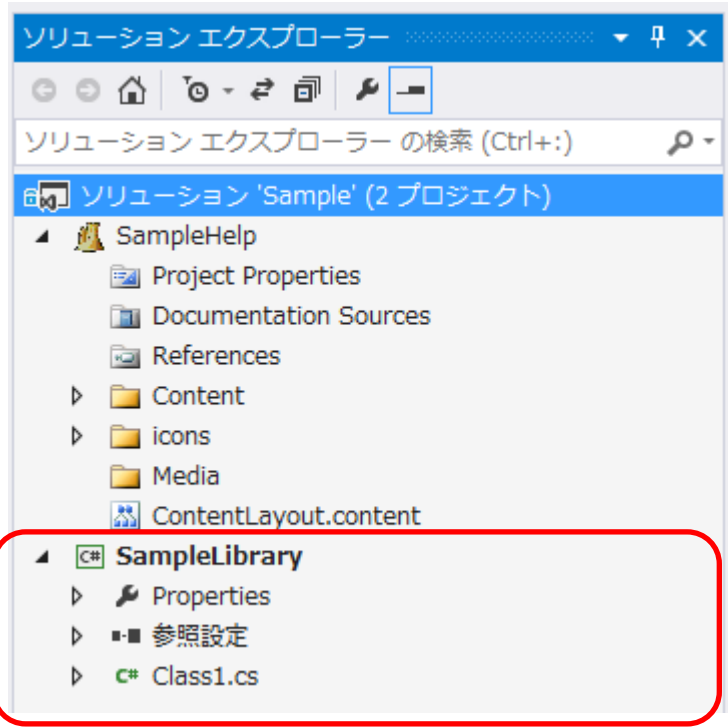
ソリューション エクスプローラー

ソリューション エクスプローラー の検索 (Ctrl+:)

ソリューション 'Sample' (2 プロジェクト)

SampleHelp

Project Properties

Documentation Sources

References

Content

icons

Media

ContentLayout.content

SampleLibrary

Properties

参照設定

Class1.cs